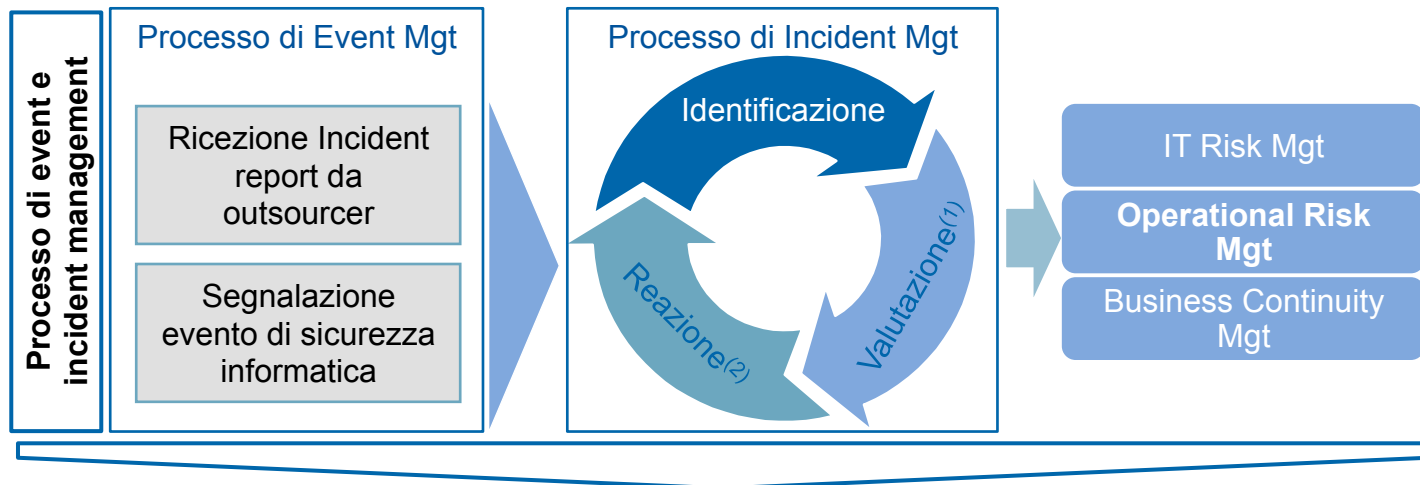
Processo di event e incident management

Processo di Event Mgt

Ricezione Incident report da outsourcer

Segnalazione evento di sicurezza informatica

Processo di Incident Mgt

Identificazione

Valutazione(1)

Reazione(2)

IT Risk Mgt

Operational Risk Mgt

Business Continuity Mgt